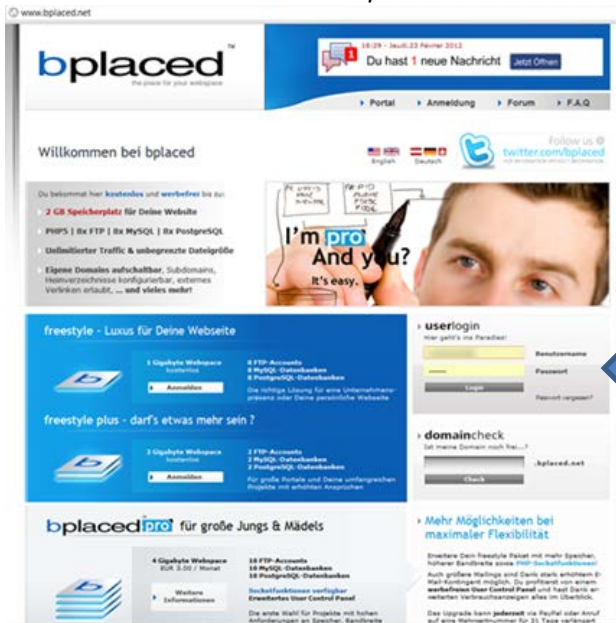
www.bplaced.net

bplaced™
the place for your webspace

18:29 - Jeudi 23 Février 2012
1 Du hast 1 neue Nachricht Jetzt Öffnen

▸ Portal ▸ Anmeldung ▸ Forum ▸ F.A.Q

Willkommen bei bplaced

English Deutsch

Follow us @
twitter.com/bplaced

Du bekommst hier kostenlos und werbefrei bis zu:

2 GB Speicherplatz für Deine Website

PHP5 | 8x FTP | 8x MySQL | 8x PostgreSQL

Unlimitierter Traffic & unbegrenzte Dateigröße

Eigene Domains aufschaltbar, Subdomains, Heimverzeichnisse konfigurierbar, externes Verlinken erlaubt, ... und vieles mehr!

I'm pro
And you?
It's easy.

freestyle - Luxus für Deine Webseite

1 Gigabyte Webspace
kostenlos
Anmelden

8 FTP-Accounts
8 MySQL-Datenbanken
8 PostgreSQL-Datenbanken

Die richtige Lösung für eine Unternehmenspräsenz oder Deine persönliche Webseite

freestyle plus - darf's etwas mehr sein ?

2 Gigabyte Webspace
kostenlos
Anmelden

2 FTP-Accounts
2 MySQL-Datenbanken
2 PostgreSQL-Datenbanken

Für große Portale und Deine umfangreichen Projekte mit erhöhten Ansprüchen

userlogin
Hier geht's ins Paradies!
Benutzername
Passwort
Login
Passwort vergessen?

domaincheck
Ist meine Domain noch frei...?
.bplaced.net
Check

bplaced pro für große Jungs & Mädels

4 Gigabyte Webspace
EUR 3.00 / Monat
Weitere Informationen

10 FTP-Accounts
10 MySQL-Datenbanken
10 PostgreSQL-Datenbanken

Sockelfunktionen verfügbar
Erweitertes User Control Panel

Die erste Wahl für Projekte mit hohen Anforderungen an Speicher, Bandbreite

› Mehr Möglichkeiten bei maximaler Flexibilität

Erweitere Dein freestyle Paket mit mehr Speicher, höherer Bandbreite sowie PHP-Sockelfunktionen!
Auch größere Mailings sind Dank stark erhöhtem E-Mail-Kontingent möglich. Du profitierst von einem werbefreien User Control Panel und hast Dank erweiterten Verbrauchsanzeigen alles im Überblick.

Das Upgrade kann jederzeit via PayPal oder Anruf auf eine Mehrwertnummer für 31 Tage verlängert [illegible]